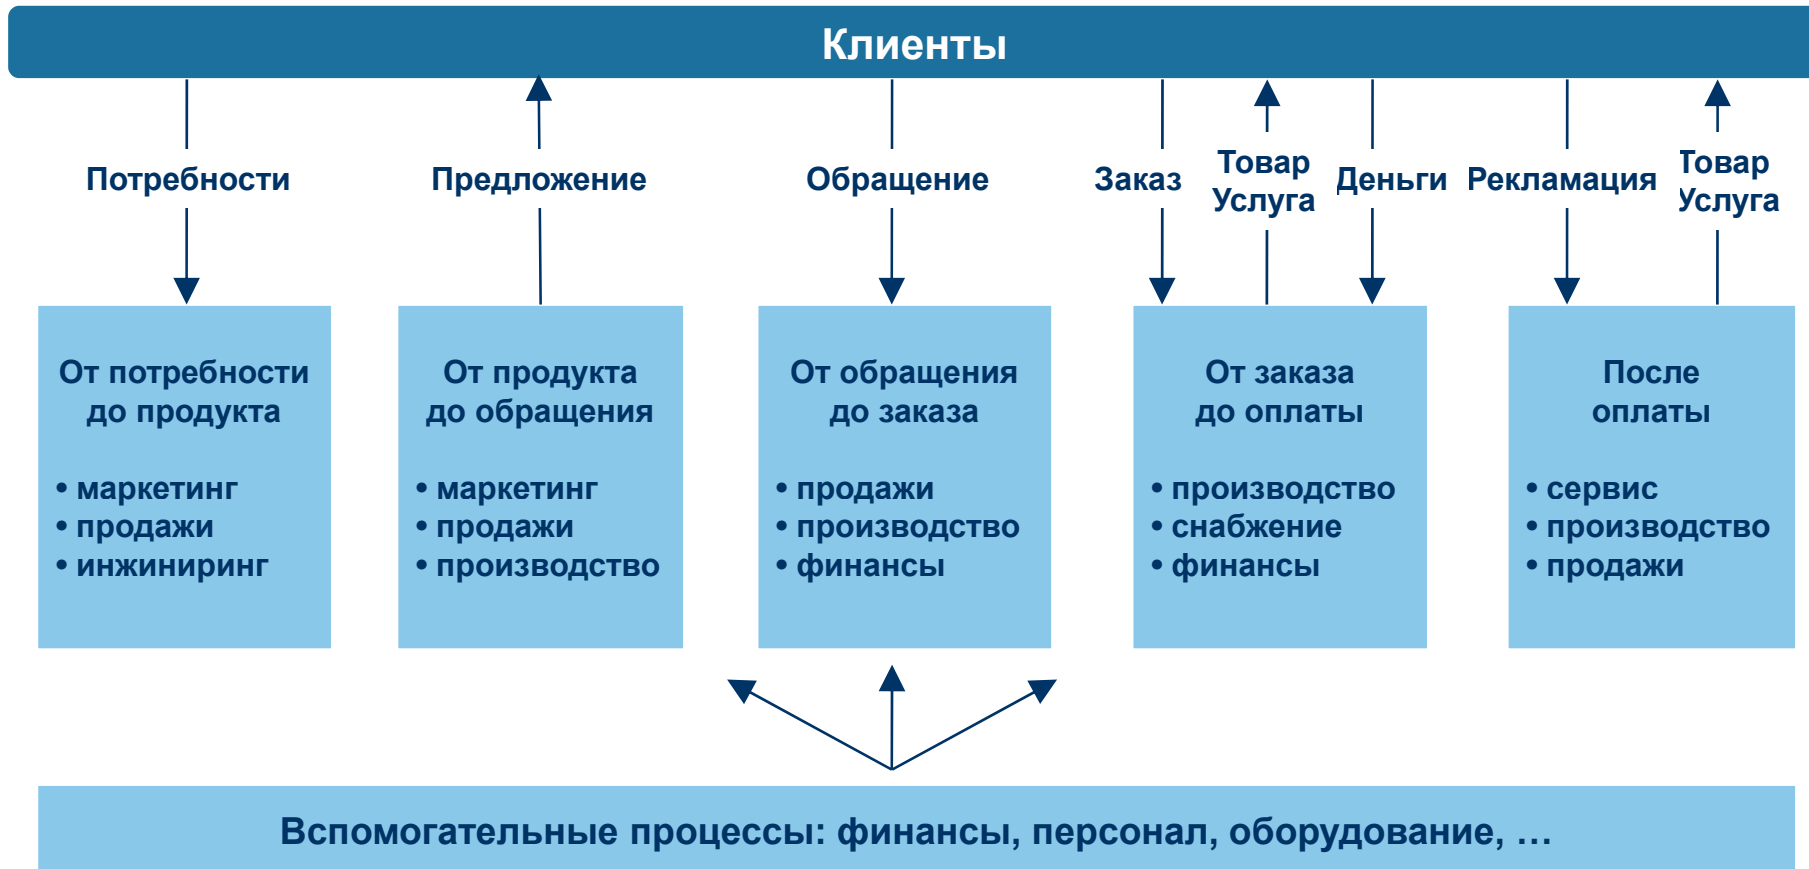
Клиенты

Потребности

Предложение

Обращение

Заказ

Товар Услуга

Деньги

Рекламация

Товар Услуга

От потребности до продукта

• маркетинг
• продажи
• инжиниринг

От продукта до обращения

• маркетинг
• продажи
• производство

От обращения до заказа

• продажи
• производство
• финансы

От заказа до оплаты

• производство
• снабжение
• финансы

После оплаты

• сервис
• производство
• продажи

Вспомогательные процессы: финансы, персонал, оборудование, …